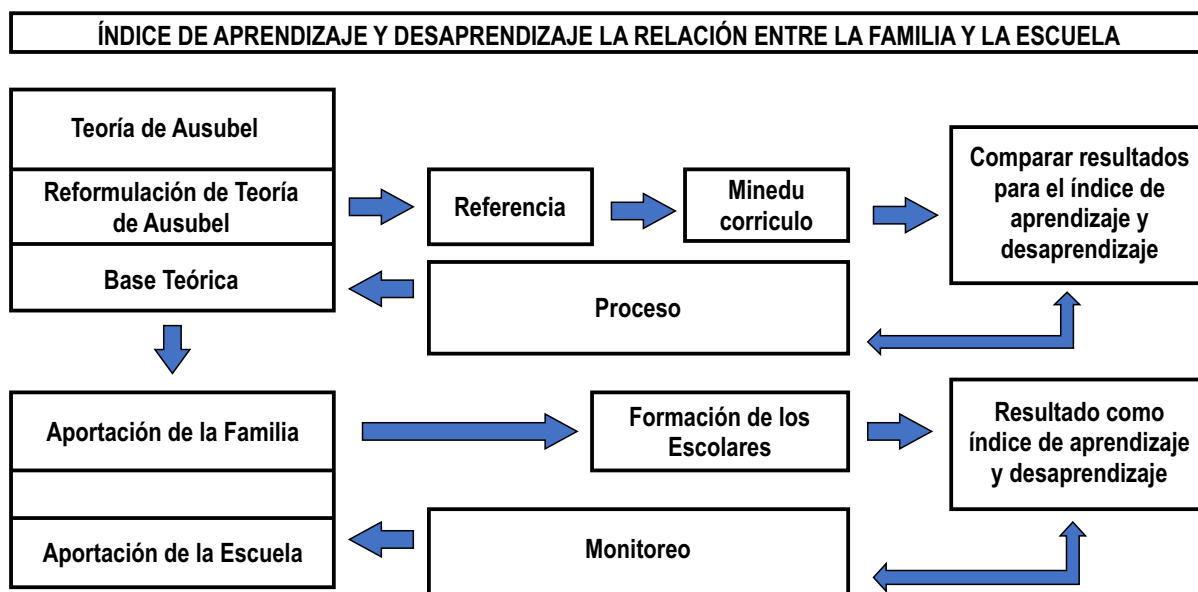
ÍNDICE DE APRENDIZAJE Y DESAPRENDIZAJE LA RELACIÓN ENTRE LA FAMILIA Y LA ESCUELA

Teoría de Ausubel

Reformulación de Teoría de Ausubel

Base Teórica

Referencia

Minedu corriculo

Comparar resultados para el índice de aprendizaje y desaprendizaje

Proceso

Aportación de la Familia

Aportación de la Escuela

Formación de los Escolares

Resultado como índice de aprendizaje y desaprendizaje

Monitoreo